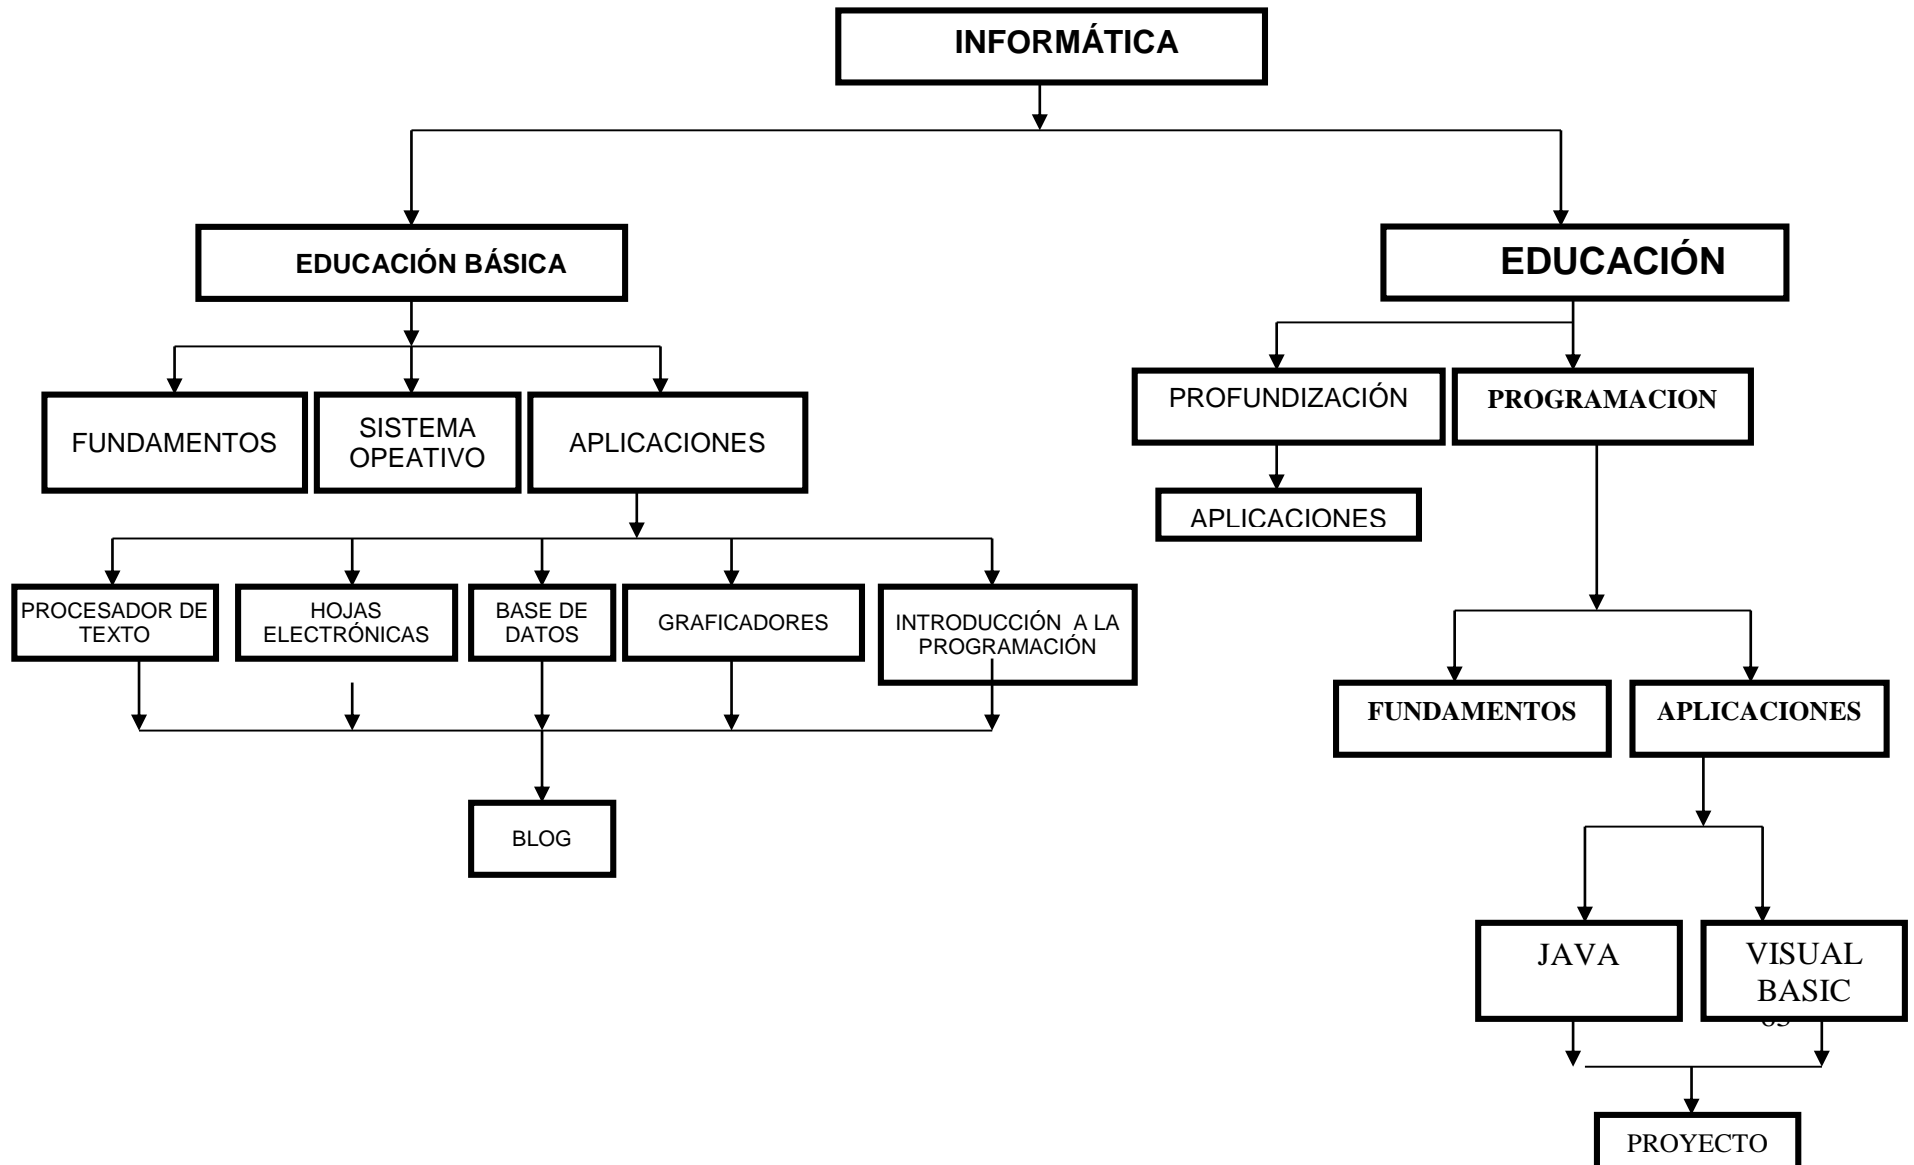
INFORMÁTICA

EDUCACIÓN BÁSICA

EDUCACIÓN

FUNDAMENTOS

SISTEMA OPEATIVO

APLICACIONES

PROFUNDIZACIÓN

PROGRAMACION

APLICACIONES

PROCESADOR DE TEXTO

HOJAS ELECTRÓNICAS

BASE DE DATOS

GRAFICADORES

INTRODUCCIÓN A LA PROGRAMACIÓN

FUNDAMENTOS

APLICACIONES

BLOG

JAVA

VISUAL BASIC

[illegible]

PROYECTO